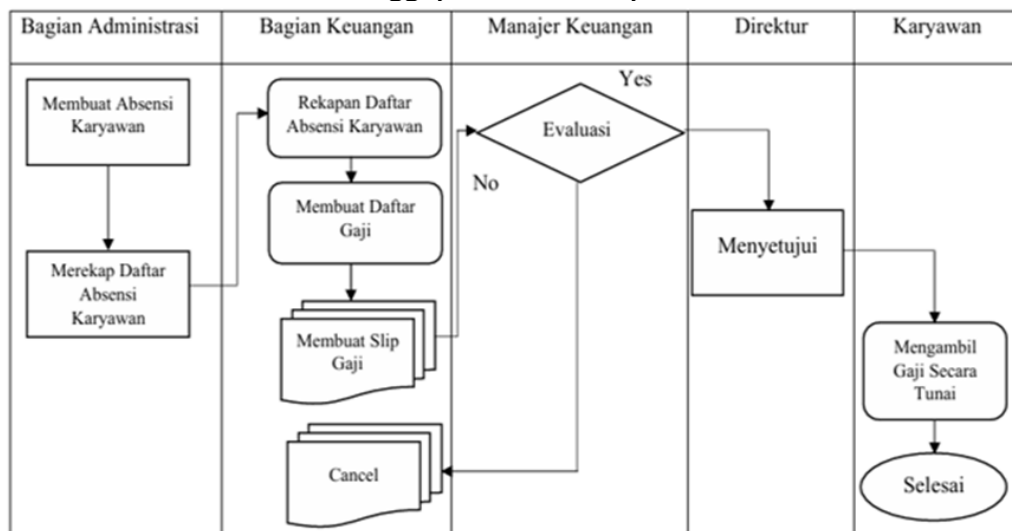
| Bagian Administrasi | Bagian Keuangan | Manajer Keuangan | Direktur | Karyawan |
|---|---|---|---|---|

Membuat Absensi Karyawan

Merekap Daftar Absensi Karyawan

Rekapan Daftar Absensi Karyawan

Membuat Daftar Gaji

Membuat Slip Gaji

Cancel

Yes

Evaluasi

No

Menyetujui

Mengambil Gaji Secara Tunai

Selesai